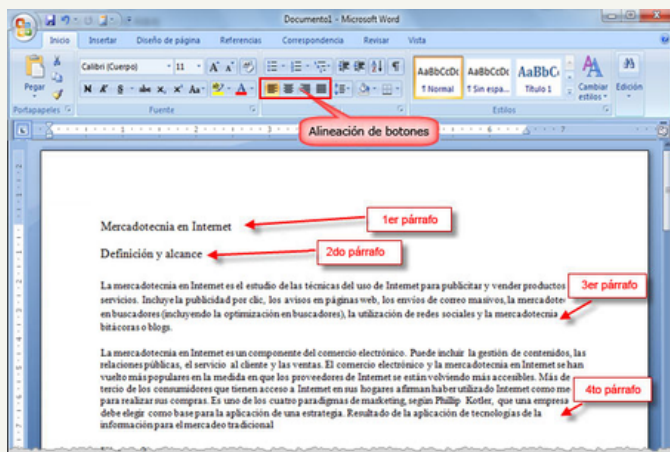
Documento1 - Microsoft Word

Inicio | Insertar | Diseño de página | Referencias | Correspondencia | Revisar | Vista

Pegar
Portapapeles
Calibri (Cuerpo) | 11
Fuente
AaBbCcDc ¶ Normal | AaBbCcDc ¶ Sin espa... | AaBbC Título 1
Cambiar estilos
Edición
Estilos

Alineación de botones

Mercadotecnia en Internet

1er párrafo

Definición y alcance

2do párrafo

La mercadotecnia en Internet es el estudio de las técnicas del uso de Internet para publicitar y vender productos servicios. Incluye la publicidad por clic, los avisos en páginas web, los envíos de correo masivos, la mercadote en buscadores (incluyendo la optimización en buscadores), la utilización de redes sociales y la mercadotecnia bitácoras o blogs.

3er párrafo

La mercadotecnia en Internet es un componente del comercio electrónico. Puede incluir la gestión de contenidos, las relaciones públicas, el servicio al cliente y las ventas. El comercio electrónico y la mercadotecnia en Internet se han vuelto más populares en la medida en que los proveedores de Internet se están volviendo más accesibles. Más de tercio de los consumidores que tienen acceso a Internet en sus hogares afirman haber utilizado Internet como me para realizar sus compras. Es uno de los cuatro paradigmas de marketing, según Phillip Kotler, que una empresa debe elegir como base para la aplicación de una estrategia. Resultado de la aplicación de tecnologías de la información para el mercadeo tradicional

4to párrafo